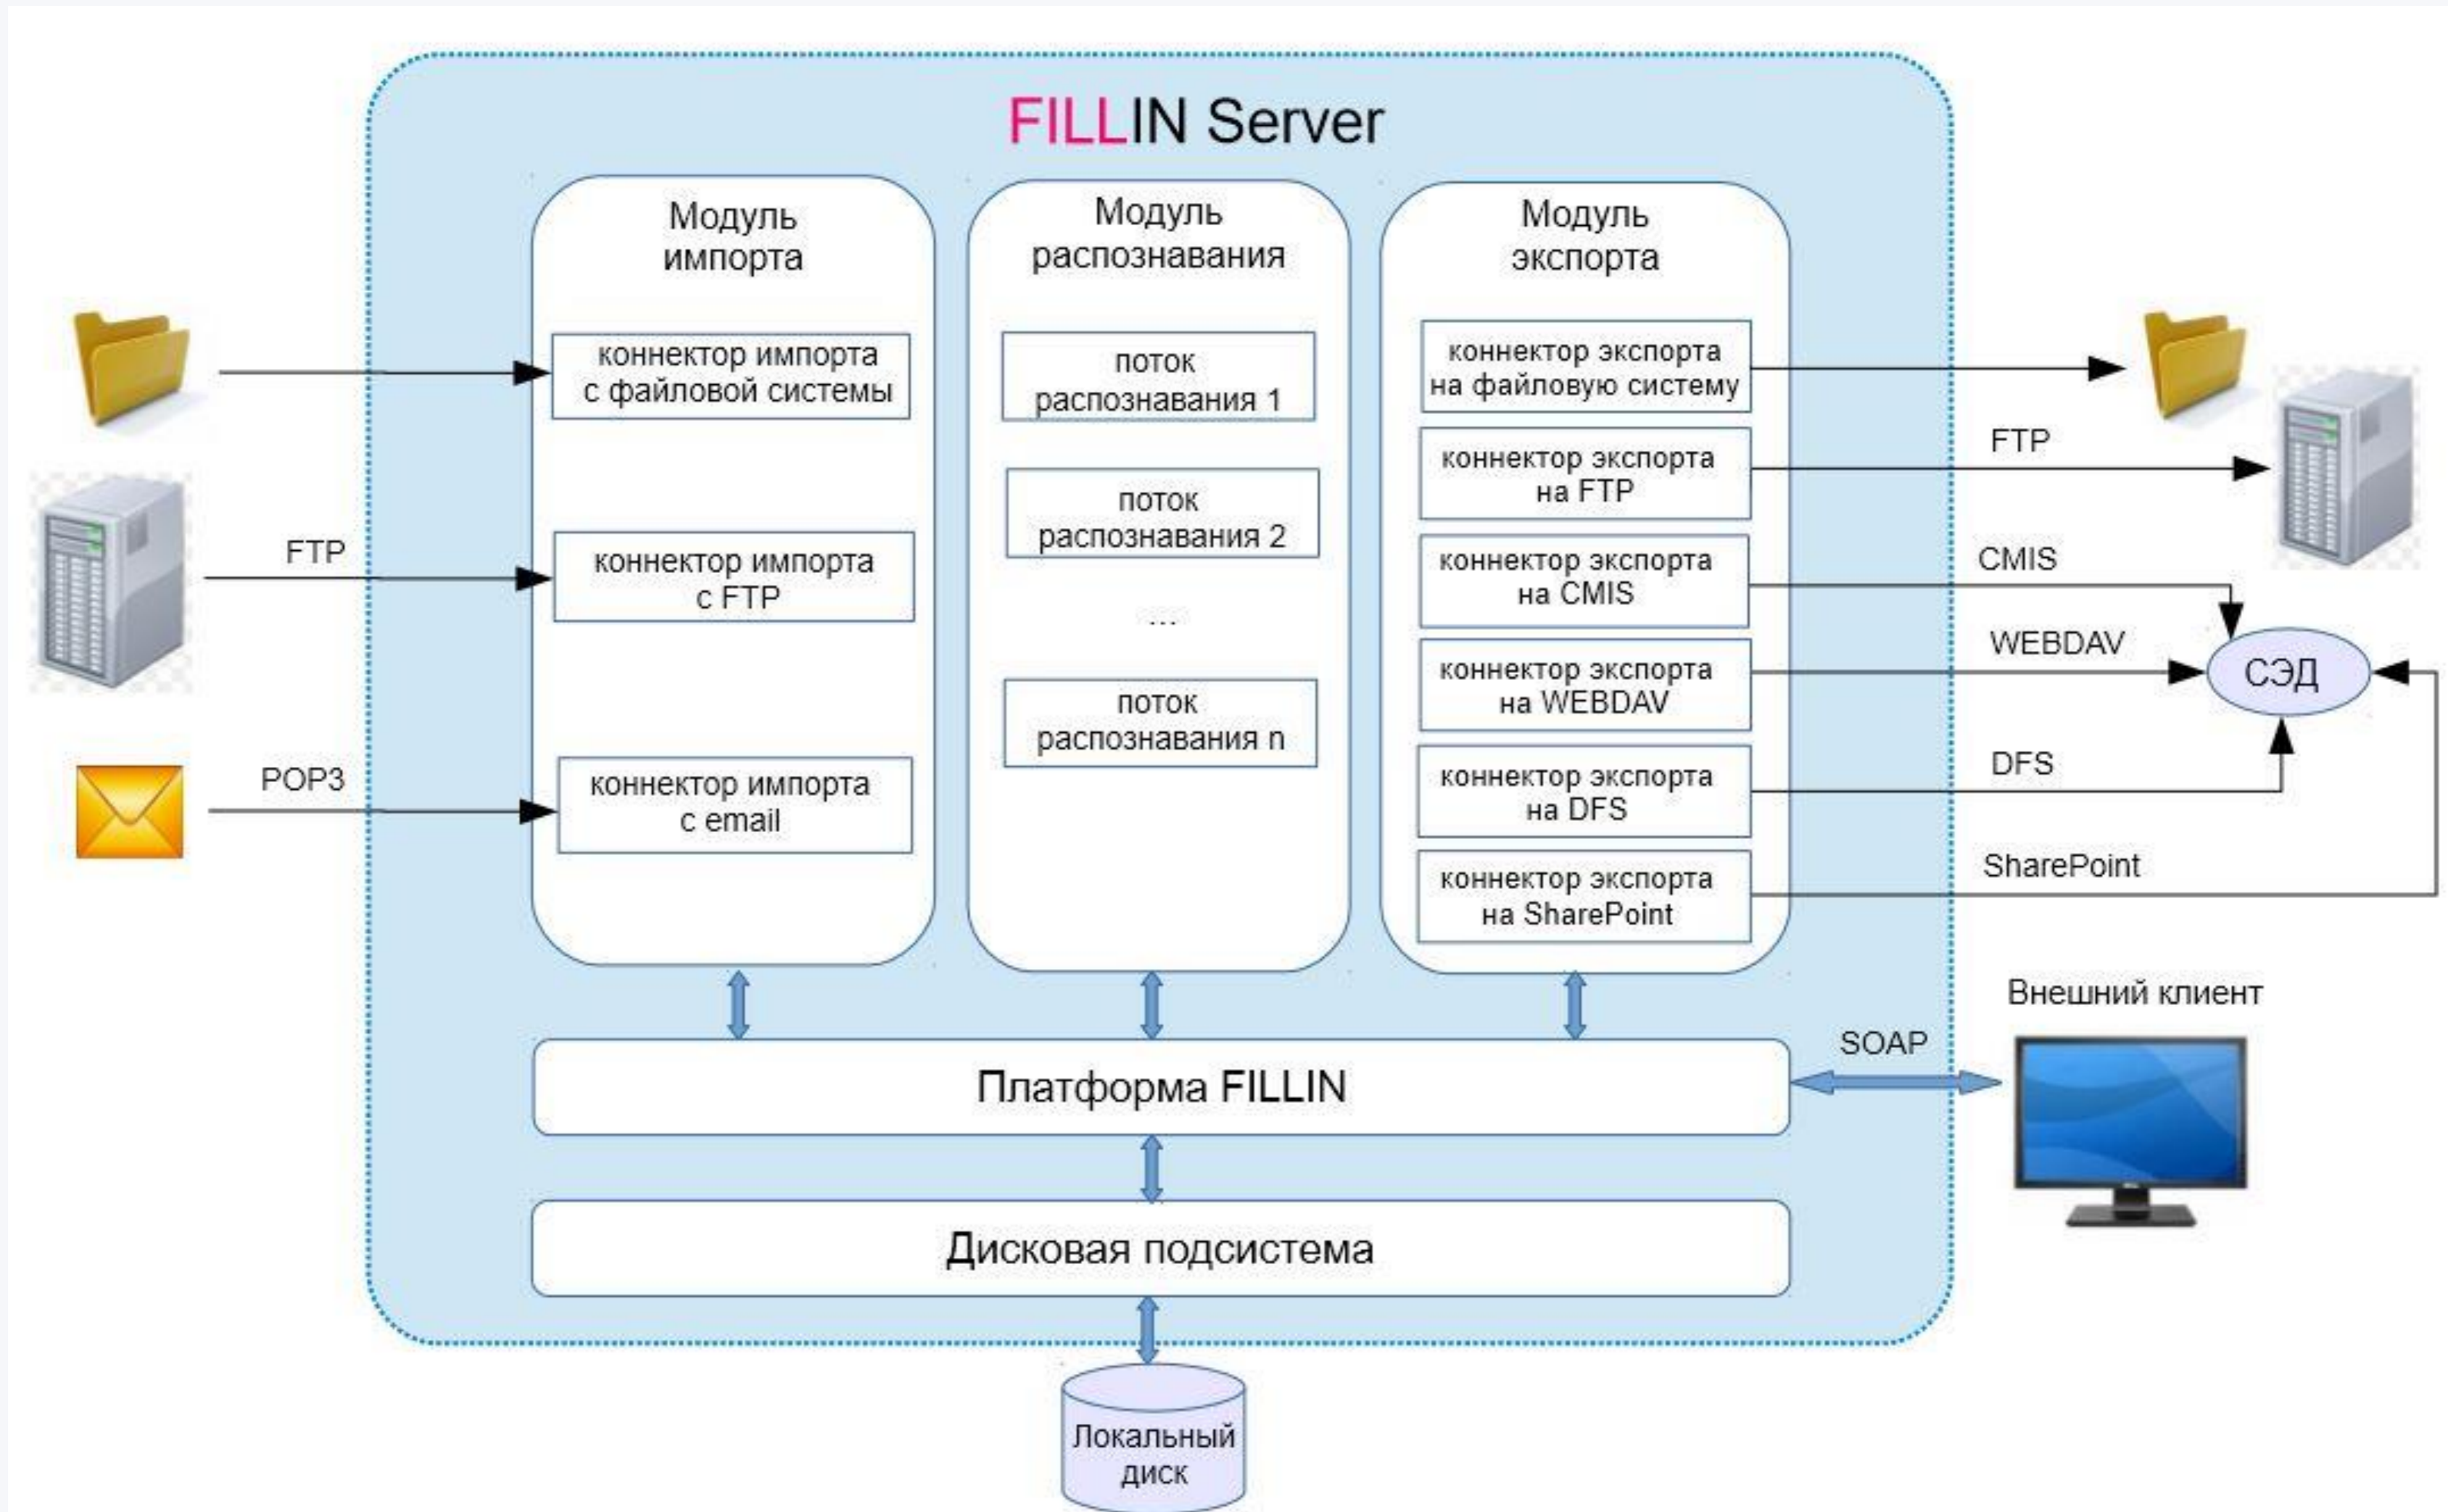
FILLIN Server

Модуль импорта

коннектор импорта с файловой системы

FTP

коннектор импорта с FTP

POP3

коннектор импорта с email

Модуль распознавания

поток распознавания 1

поток распознавания 2

...

поток распознавания n

Модуль экспорта

коннектор экспорта на файловую систему

коннектор экспорта на FTP

FTP

коннектор экспорта на CMIS

CMIS

коннектор экспорта на WEBDAV

WEBDAV

СЭД

коннектор экспорта на DFS

DFS

коннектор экспорта на SharePoint

SharePoint

Внешний клиент

SOAP

Платформа FILLIN

Дисковая подсистема

Локальный диск